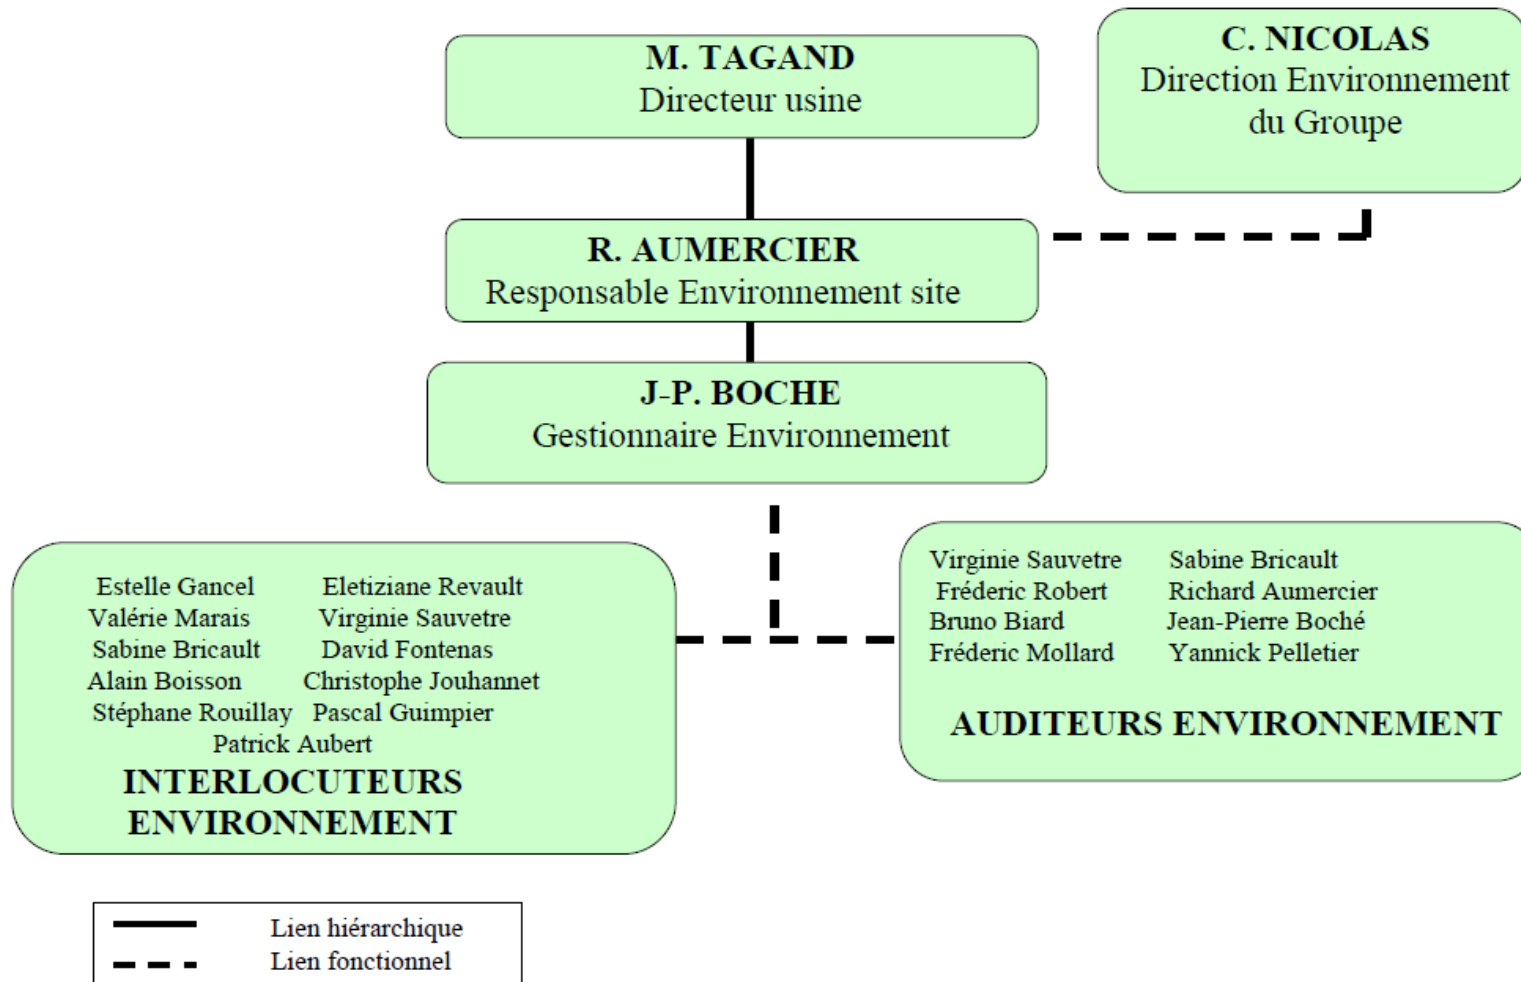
M. TAGAND
Directeur usine

C. NICOLAS
Direction Environnement du Groupe

R. AUMERCIER
Responsable Environnement site

J-P. BOCHE
Gestionnaire Environnement

Estelle Gancel
Valérie Marais
Sabine Bricault
Alain Boisson
Stéphane Rouillay

Eletiziane Revault
Virginie Sauvetre
David Fontenas
Christophe Jouhannet
Pascal Guimpier

Patrick Aubert

INTERLOCUTEURS ENVIRONNEMENT

Virginie Sauvetre
Fréderic Robert
Bruno Biard
Fréderic Mollard

Sabine Bricault
Richard Aumercier
Jean-Pierre Boché
Yannick Pelletier

AUDITEURS ENVIRONNEMENT

Lien hiérarchique
Lien fonctionnel